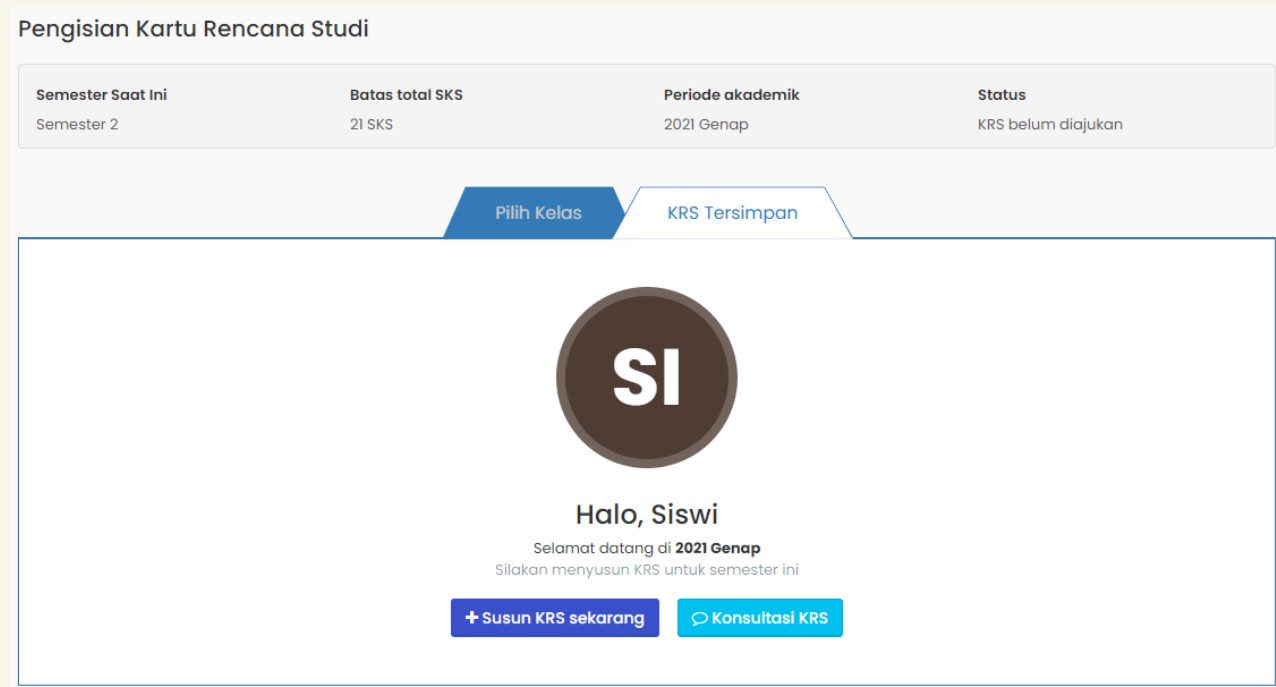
Pengisian Kartu Rencana Studi

| Semester Saat Ini | Batas total SKS | Periode akademik | Status |
|---|---|---|---|
| Semester 2 | 21 SKS | 2021 Genap | KRS belum diajukan |

Pilih Kelas
KRS Tersimpan

SI

Halo, Siswi

Selamat datang di **2021 Genap**

Silakan menyusun KRS untuk semester ini

+ Susun KRS sekarang
Konsultasi KRS